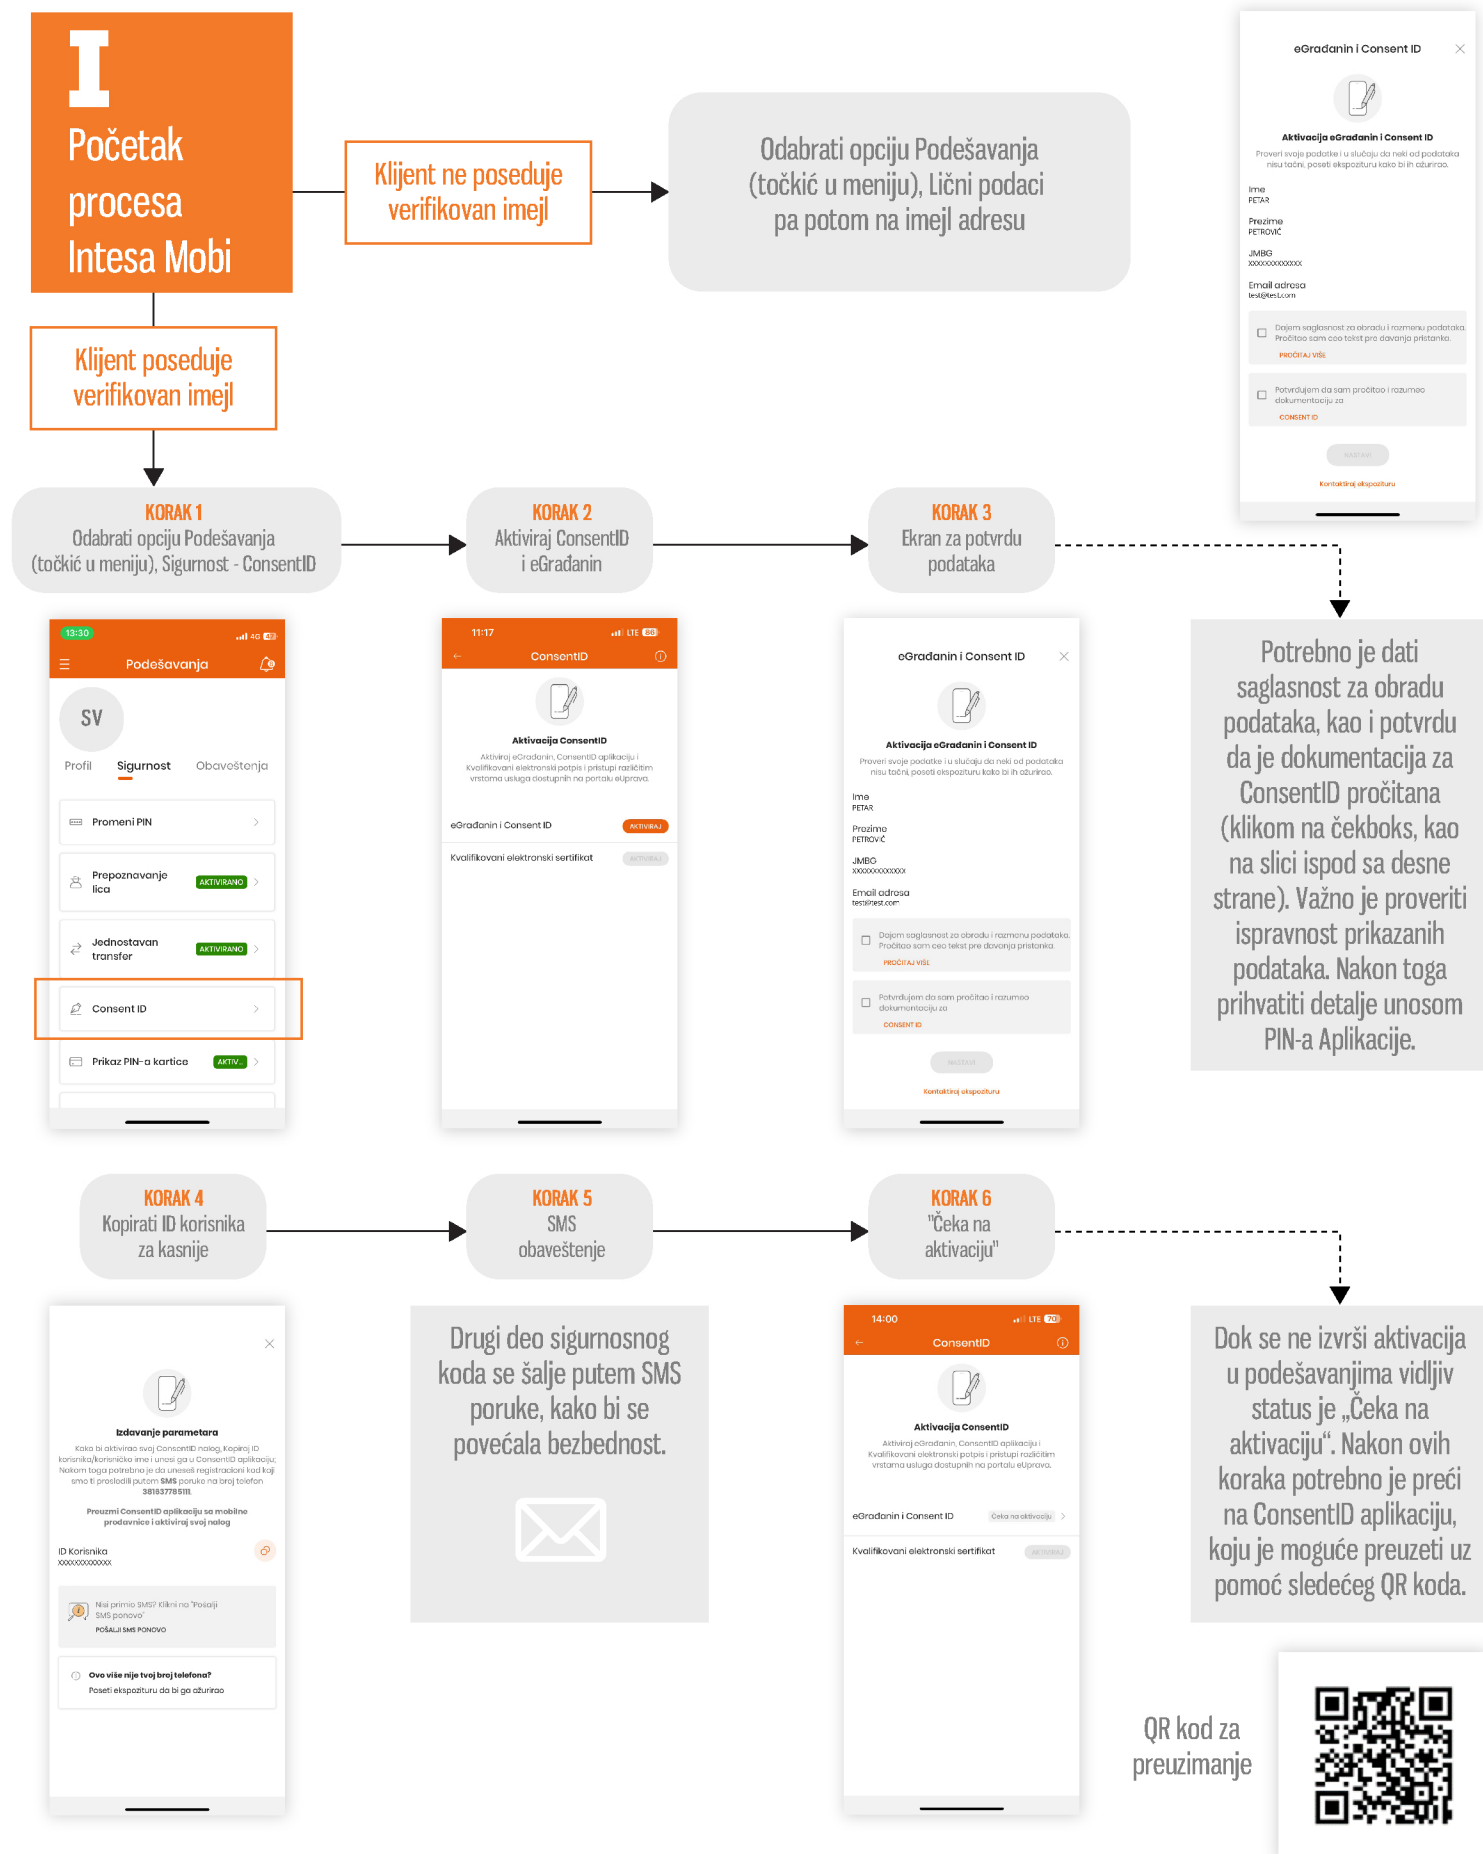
I
Početak procesa Intesa Mobi

Klijent ne poseduje verifikovan imejl

Odabrati opciju Podešavanja (točkić u meniju), Lični podaci pa potom na imejl adresu

eGrađanin i Consent ID
Aktivacija eGrađanin i Consent ID
Proveri svoje podatke i u slučaju da neki od podataka nisu tačni, poseti ekspozituru kako bi ih ažurirao.
Ime
PETAR
Prezime
PETROVIĆ
JMBG
XXXXXXXXXXXXX
Email adresa
test@test.com
Dajem saglasnost za obradu i razmenu podataka. Pročitao sam ceo tekst pre davanja pristanka.
PROČITAJ VIŠE
Potvrđujem da sam pročitao i razumeo dokumentaciju za
CONSENT ID
NASTAVI
Kontaktiraj ekspozituru

Klijent poseduje verifikovan imejl

KORAK 1
Odabrati opciju Podešavanja (točkić u meniju), Sigurnost - ConsentID

KORAK 2
Aktiviraj ConsentID i eGrađanin

KORAK 3
Ekran za potvrdu podataka

13:30
Podešavanja
SV
Profil
Sigurnost
Obaveštenja
Promeni PIN
Prepoznavanje lica
AKTIVIRANO
Jednostavan transfer
AKTIVIRANO
Consent ID
Prikaz PIN-a kartice
AKTIV...

11:17
ConsentID
Aktivacija ConsentID
Aktiviraj eGrađanin, ConsentID aplikaciju i Kvalifikovani elektronski potpis i pristupi različitim vrstama usluga dostupnih na portalu eUprava.
eGrađanin i Consent ID
AKTIVIRAJ
Kvalifikovani elektronski sertifikat
AKTIVIRAJ

eGrađanin i Consent ID
Aktivacija eGrađanin i Consent ID
Proveri svoje podatke i u slučaju da neki od podataka nisu tačni, poseti ekspozituru kako bi ih ažurirao.
Ime
PETAR
Prezime
PETROVIĆ
JMBG
XXXXXXXXXXXXX
Email adresa
test@test.com
Dajem saglasnost za obradu i razmenu podataka. Pročitao sam ceo tekst pre davanja pristanka.
PROČITAJ VIŠE
Potvrđujem da sam pročitao i razumeo dokumentaciju za
CONSENT ID
NASTAVI
Kontaktiraj ekspozituru

Potrebno je dati saglasnost za obradu podataka, kao i potvrdu da je dokumentacija za ConsentID pročitana (klikom na čekboks, kao na slici ispod sa desne strane). Važno je proveriti ispravnost prikazanih podataka. Nakon toga prihvatiti detalje unosom PIN-a Aplikacije.

KORAK 4
Kopirati ID korisnika za kasnije

KORAK 5
SMS obaveštenje

KORAK 6
"Čeka na aktivaciju"

Izdavanje parametara
Kako bi aktivirao svoj ConsentID nalog, Kopiraj ID korisnika/korisničko ime i unesi ga u ConsentID aplikaciju. Nakon toga potrebno je da uneseš registracioni kod koji smo ti proslediti putem SMS poruke na broj telefon 381837785111.
Preuzmi ConsentID aplikaciju sa mobilne prodavnice i aktiviraj svoj nalog
ID Korisnika
XXXXXXXXXXXXX
Nisi primio SMS? Klikni na "Pošalji SMS ponovo"
POŠALJI SMS PONOVO
Ovo više nije tvoj broj telefona?
Poseti ekspozituru da bi ga ažurirao

Drugi deo sigurnosnog koda se šalje putem SMS poruke, kako bi se povećala bezbednost.

14:00
ConsentID
Aktivacija ConsentID
Aktiviraj eGrađanin, ConsentID aplikaciju i Kvalifikovani elektronski potpis i pristupi različitim vrstama usluga dostupnih na portalu eUprava.
eGrađanin i Consent ID
Čeka na aktivaciju
Kvalifikovani elektronski sertifikat
AKTIVIRAJ

Dok se ne izvrši aktivacija u podešavanjima vidljiv status je „Čeka na aktivaciju“. Nakon ovih koraka potrebno je preći na ConsentID aplikaciju, koju je moguće preuzeti uz pomoć sledećeg QR koda.

QR kod za preuzimanje